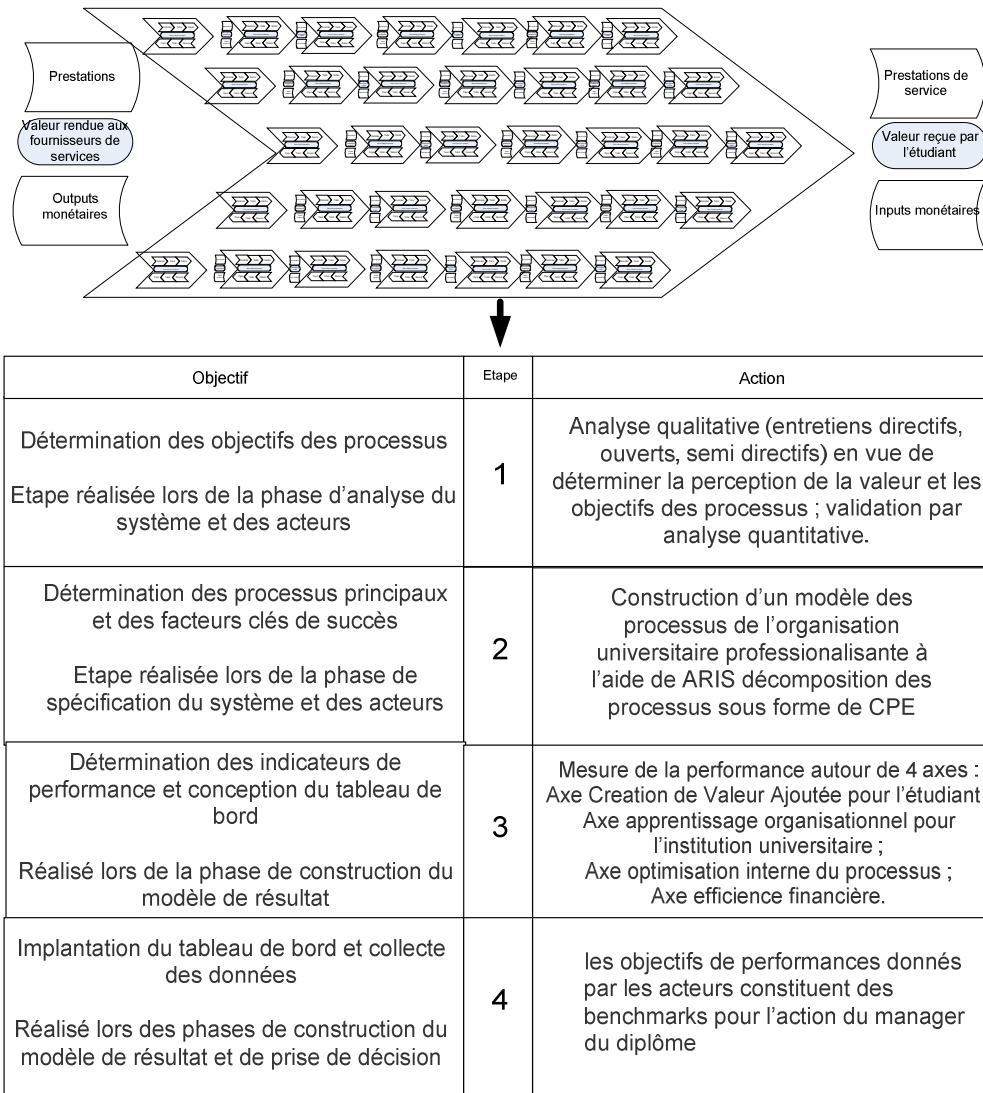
Prestations

Valeur rendue aux fournisseurs de services

Outputs monétaires

Prestations de service

Valeur reçue par l'étudiant

Inputs monétaires

| Objectif | Etape | Action |
|---|---|---|
| Détermination des objectifs des processus<br><br>Etape réalisée lors de la phase d'analyse du système et des acteurs | 1 | Analyse qualitative (entretiens directifs, ouverts, semi directifs) en vue de déterminer la perception de la valeur et les objectifs des processus ; validation par analyse quantitative. |
| Détermination des processus principaux et des facteurs clés de succès<br><br>Etape réalisée lors de la phase de spécification du système et des acteurs | 2 | Construction d'un modèle des processus de l'organisation universitaire professionalisante à l'aide de ARIS décomposition des processus sous forme de CPE |
| Détermination des indicateurs de performance et conception du tableau de bord<br><br>Réalisé lors de la phase de construction du modèle de résultat | 3 | Mesure de la performance autour de 4 axes :<br>Axe Creation de Valeur Ajoutée pour l'étudiant<br>Axe apprentissage organisationnel pour l'institution universitaire ;<br>Axe optimisation interne du processus ;<br>Axe efficience financière. |
| Implantation du tableau de bord et collecte des données<br><br>Réalisé lors des phases de construction du modèle de résultat et de prise de décision | 4 | les objectifs de performances donnés par les acteurs constituent des benchmarks pour l'action du manager du diplôme |